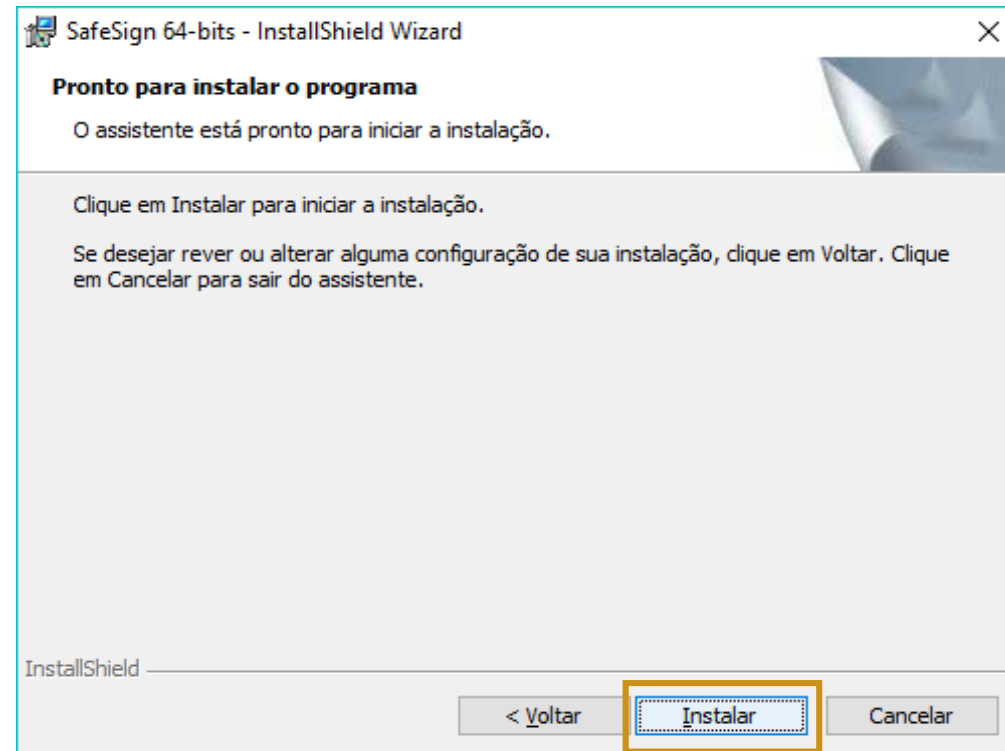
SafeSign 64-bits - InstallShield Wizard

Pronto para instalar o programa

O assistente está pronto para iniciar a instalação.

Clique em Instalar para iniciar a instalação.

Se desejar rever ou alterar alguma configuração de sua instalação, clique em Voltar. Clique em Cancelar para sair do assistente.

InstallShield

< Voltar

Instalar

Cancelar